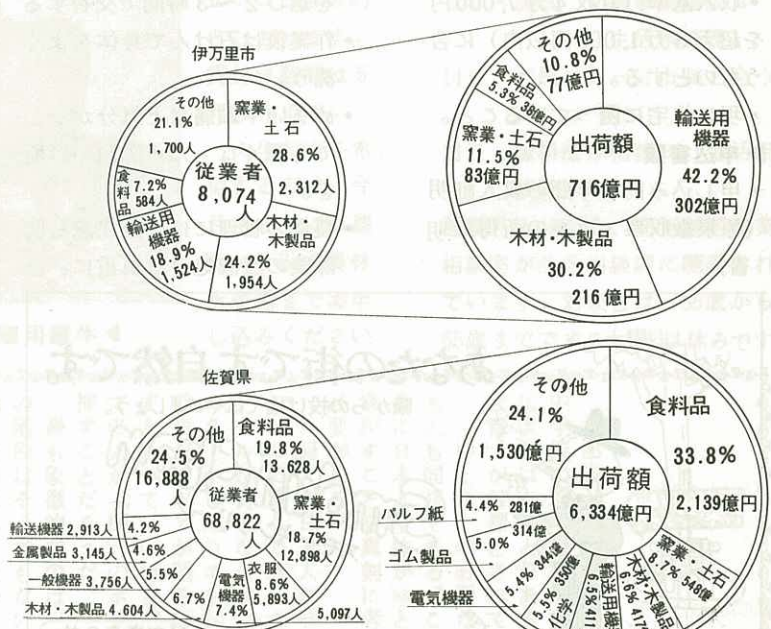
伊万里市

その他
21.1%
1,700人

窯業・
土石
28.6%
2,312人

食料品
7.2%
584人

従業者
8,074
人

輸送用
機器
18.9%
1,524人

木材・
木製品
24.2%
1,954人

その他
10.8%
77億円

食料品
5.3% 38億円

窯業・土石
11.5%
83億円

出荷額
716億円

輸送用
機器
42.2%
302億円

木材・木製品
30.2%
216億円

佐賀県

その他
24.5%
16,888
人

食料品
19.8%
13,628人

従業者
68,822
人

窯業・
土石
18.7%
12,898人

輸送機器 2,913人 4.2%
金属製品 3,145人 4.6%
一般機器 3,756人 5.5%
木材・木製品 4,604人 6.7%

電気
機器
7.4%

衣服
8.6%
5,893人

5,097人

その他
24.1%
1,530億円

食料品
33.8%
2,139億円

出荷額
6,334億円

パルプ紙 4.4% 281億
314億
ゴム製品 5.0%
電気機器
5.4% 344億
5.5% 350億
化学
6.5% 41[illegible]
輸送用機
6.6% 417
木材・木製品
8.7% 548億
窯業・土石